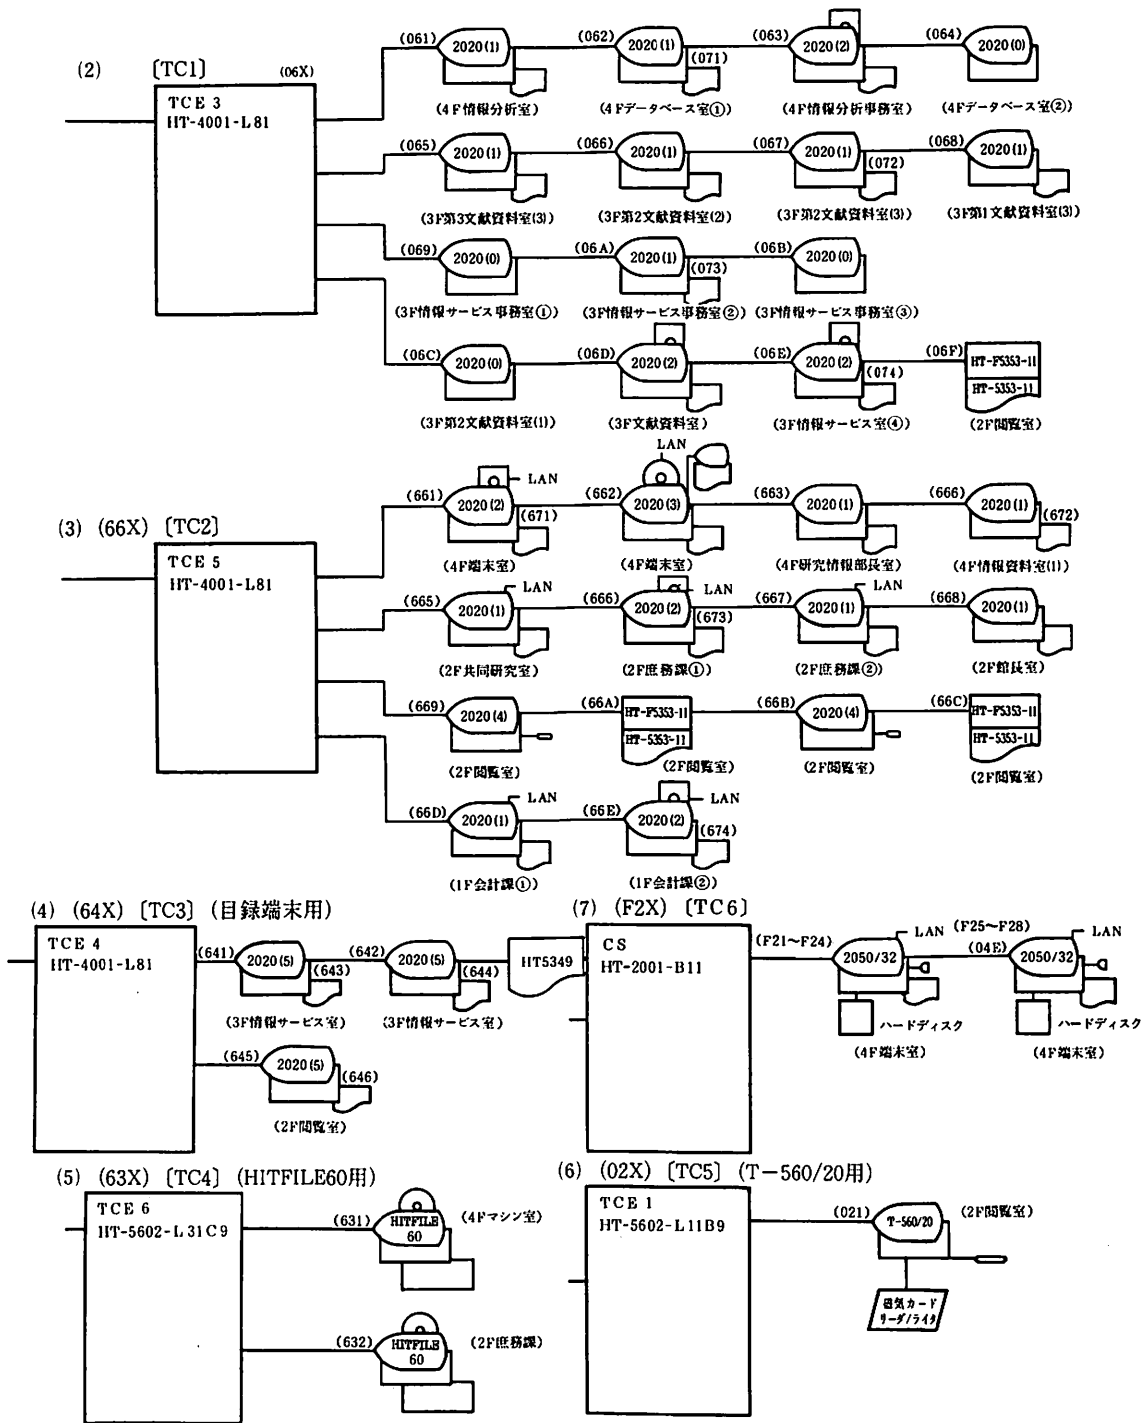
(2) 〔TC1〕 (06X)

TCE 3
HT-4001-L81

(061) 2020(1) (4F情報分析室)
(062) 2020(1) (071) (4Fデータベース室①)
(063) 2020(2) (4F情報分析事務室)
(064) 2020(0) (4Fデータベース室②)

(065) 2020(1) (3F第3文献資料室(3))
(066) 2020(1) (3F第2文献資料室(2))
(067) 2020(1) (072) (3F第2文献資料室(3))
(068) 2020(1) (3F第1文献資料室(3))

(069) 2020(0) (3F情報サービス事務室①)
(06A) 2020(1) (073) (3F情報サービス事務室②)
(06B) 2020(0) (3F情報サービス事務室③)

(06C) 2020(0) (3F第2文献資料室(1))
(06D) 2020(2) (3F文献資料室)
(06E) 2020(2) (074) (3F情報サービス室④)
(06F) HT-F5353-11 HT-5353-11 (2F閲覧室)

(3) (66X) 〔TC2〕

TCE 5
HT-4001-L81

(661) LAN 2020(2) (671) (4F端末室)
(662) LAN 2020(3) (4F端末室)
(663) 2020(1) (4F研究情報部長室)
(666) 2020(1) (672) (4F情報資料室(1))

(665) LAN 2020(1) (2F共同研究室)
(666) LAN 2020(2) (673) (2F庶務課①)
(667) LAN 2020(1) (2F庶務課②)
(668) 2020(1) (2F館長室)

(669) 2020(4) (2F閲覧室)
(66A) HT-F5353-11 HT-5353-11 (2F閲覧室)
(66B) 2020(4) (2F閲覧室)
(66C) HT-F5353-11 HT-5353-11 (2F閲覧室)

(66D) LAN 2020(1) (1F会計課①)
(66E) LAN 2020(2) (674) (1F会計課②)

(4) (64X) 〔TC3〕 (目録端末用)

TCE 4
HT-4001-L81

(641) 2020(5) (643) (3F情報サービス室)
(642) 2020(5) (644) (3F情報サービス室)
HT5349
(645) 2020(5) (646) (2F閲覧室)

(7) (F2X) 〔TC6〕

CS
HT-2001-B11

(F21~F24) LAN 2050/32 ハードディスク (4F端末室)
(F25~F28) (04E) LAN 2050/32 ハードディスク (4F端末室)

(5) (63X) 〔TC4〕 (HITFILE60用)

TCE 6
HT-5602-L31C9

(631) HITFILE 60 (4Fマシン室)
(632) HITFILE 60 (2F庶務課)

(6) (02X) 〔TC5〕 (T−560/20用)

TCE 1
HT-5602-L11B9

(021) T-560/20 (2F閲覧室)
磁気カードリーダ/ライタ